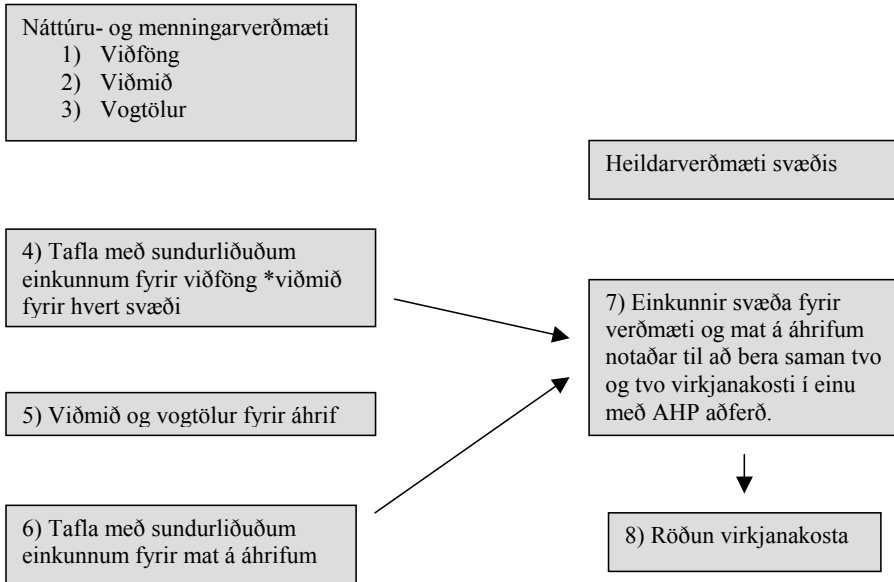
Náttúru- og menningarverðmæti
1) Viðföng
2) Viðmið
3) Vogtölur

Heildarverðmæti svæðis

4) Tafla með sundurliðuðum einkunnum fyrir viðföng *viðmið fyrir hvert svæði

7) Einkunnir svæða fyrir verðmæti og mat á áhrifum notaðar til að bera saman tvo og tvo virkjanakosti í einu með AHP aðferð.

5) Viðmið og vogtölur fyrir áhrif

6) Tafla með sundurliðuðum einkunnum fyrir mat á áhrifum

8) Röðun virkjanakosta